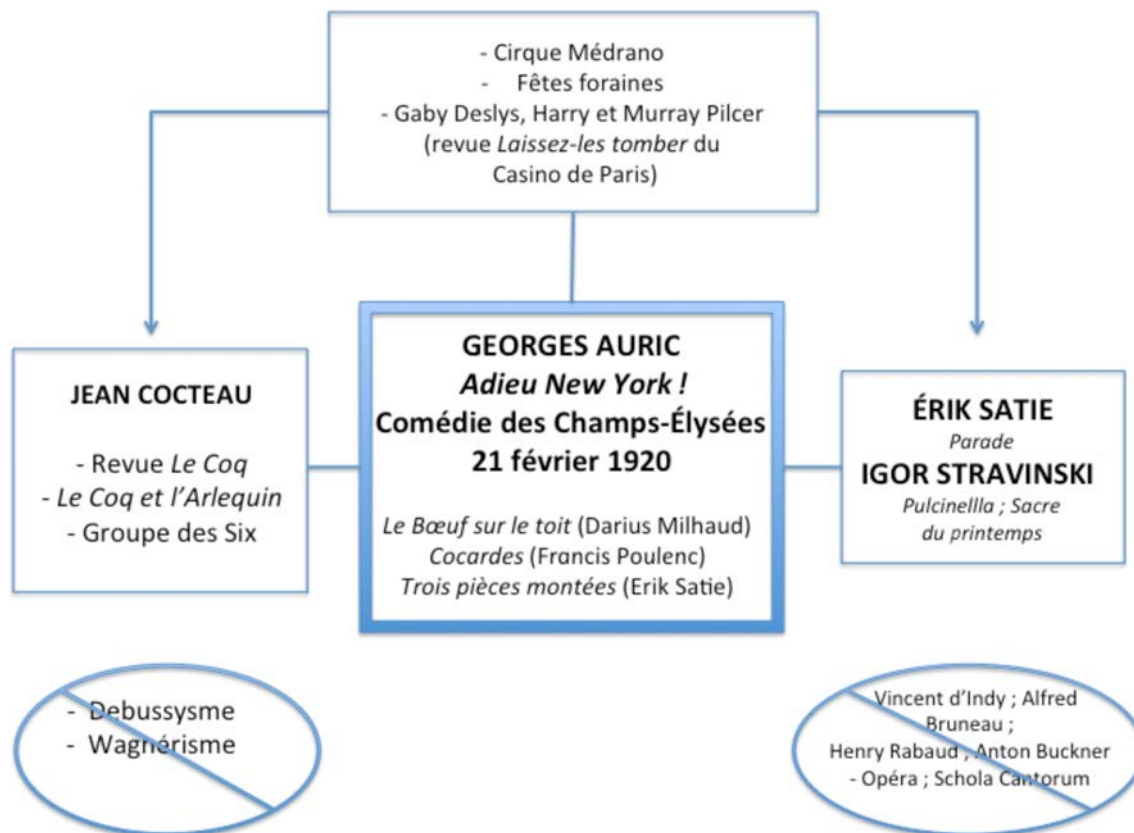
- Cirque Médrano
- Fêtes foraines
- Gaby Deslys, Harry et Murray Pilcer (revue *Laissez-les tomber* du Casino de Paris)

**JEAN COCTEAU**

- Revue *Le Coq*
- *Le Coq et l'Arlequin*
- Groupe des Six

**GEORGES AURIC**
***Adieu New York !***
**Comédie des Champs-Élysées**
**21 février 1920**

*Le Bœuf sur le toit* (Darius Milhaud)
*Cocardes* (Francis Poulenc)
*Trois pièces montées* (Erik Satie)

**ÉRIK SATIE**
*Parade*
**IGOR STRAVINSKI**
*Pulcinellla ; Sacre du printemps*

- Debussysme
- Wagnérisme

Vincent d'Indy ; Alfred Bruneau ;
Henry Rabaud ; Anton Buckner
- Opéra ; Schola Cantorum